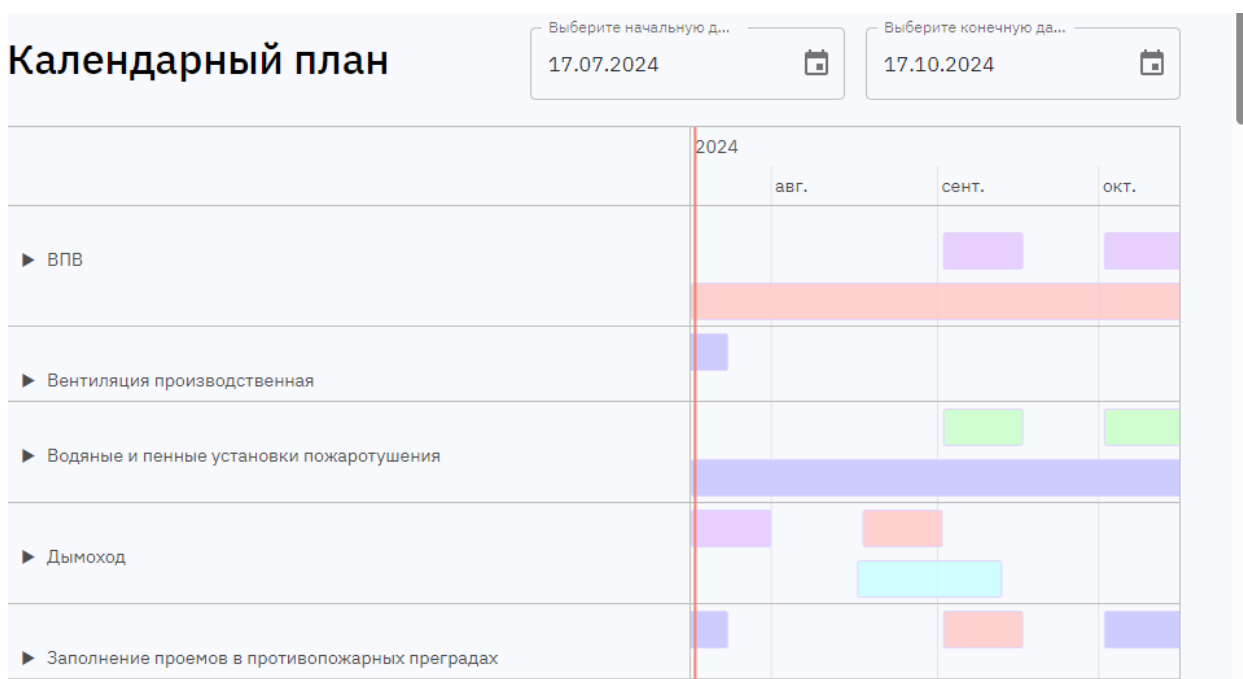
Календарный план

Выберите начальную д...
17.07.2024

Выберите конечную да...
17.10.2024

2024

авг.

сент.

окт.

▶ ВПВ

▶ Вентиляция производственная

▶ Водяные и пенные установки пожаротушения

▶ Дымоход

▶ Заполнение проемов в противопожарных преградах